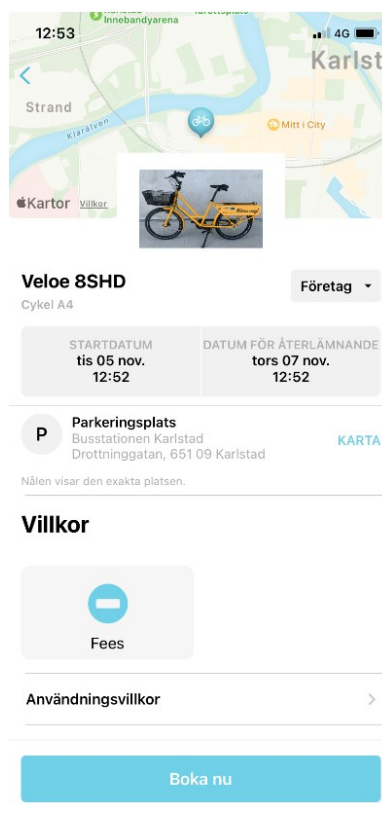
12:53
Innebandyarena
4G
Karlst
Strand
Klarälven
Mitt i City
Kartor Villkor

Veloe 8SHD
Cykel A4
Företag

STARTDATUM
tis 05 nov.
12:52

DATUM FÖR ÅTERLÄMNANDE
tors 07 nov.
12:52

P
Parkeringsplats
Busstationen Karlstad
Drottninggatan, 651 09 Karlstad
KARTA

Nålen visar den exakta platsen.

Villkor

Fees

Användningsvillkor

Boka nu